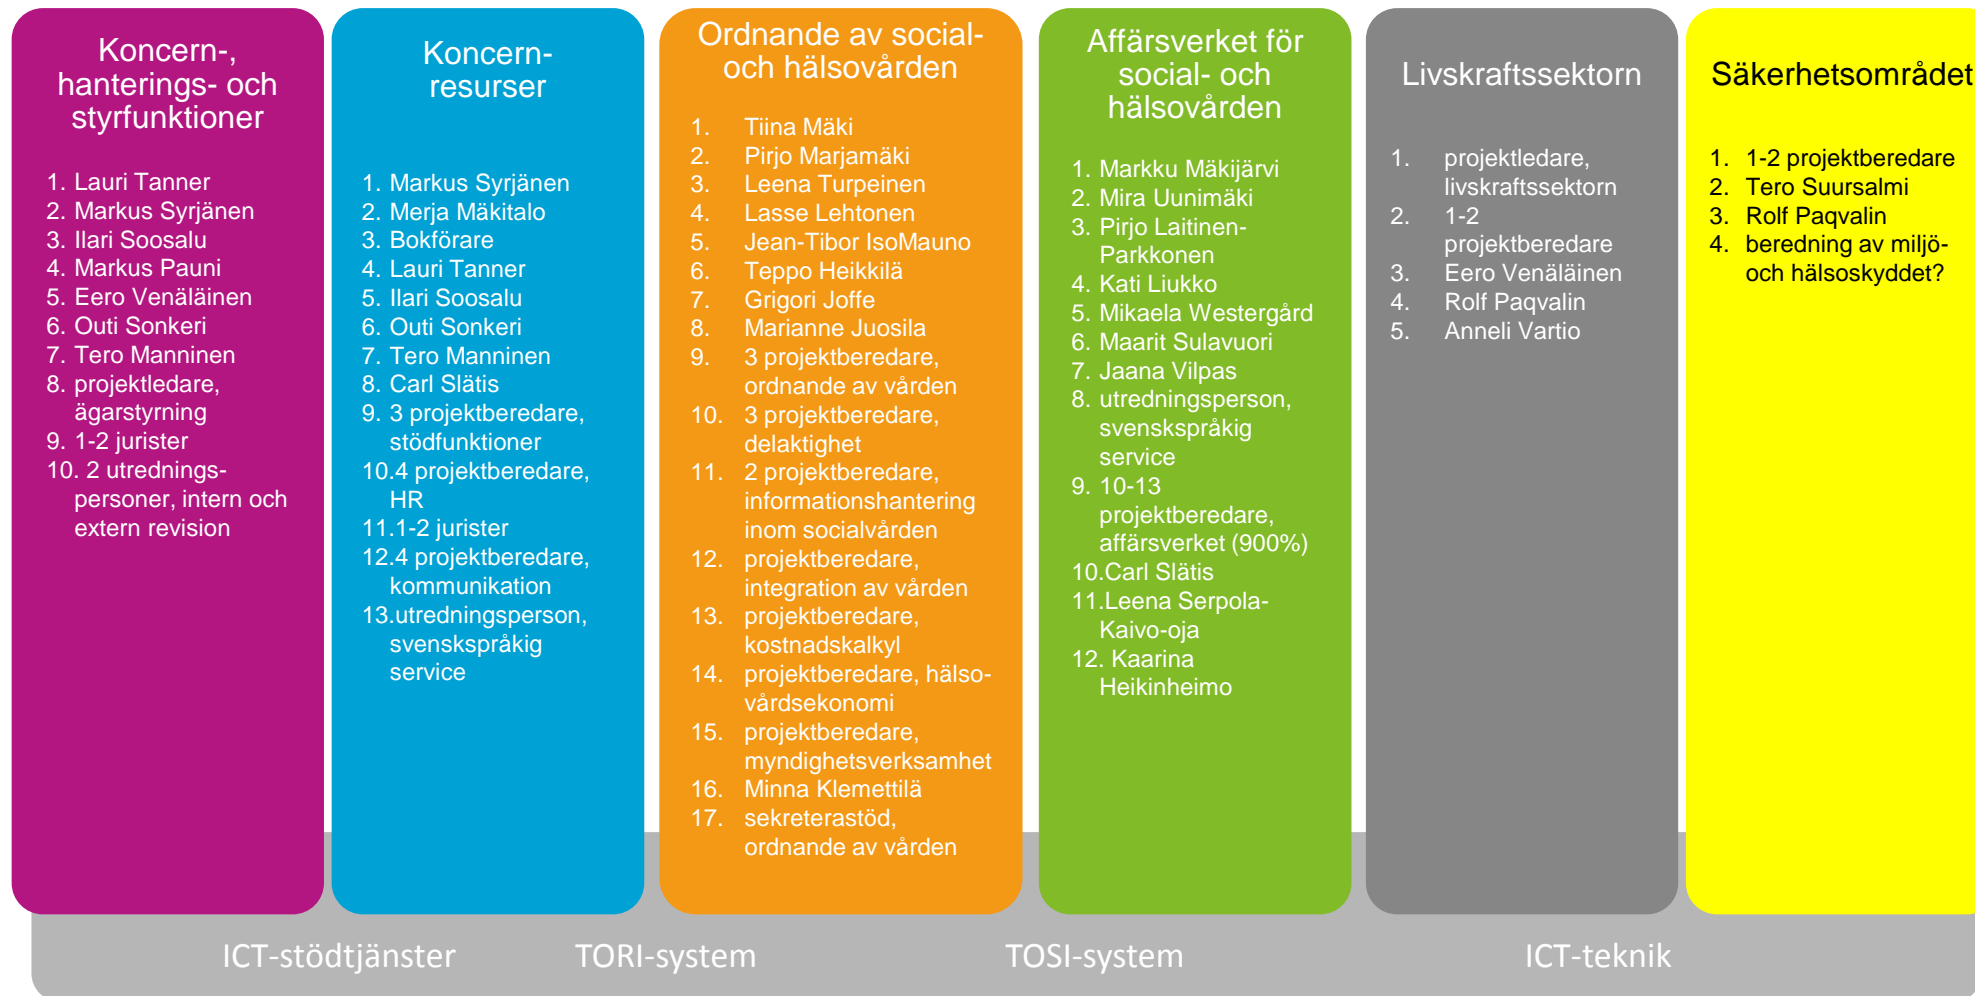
Koncern-, hanterings- och styrfunktioner

1. Lauri Tanner
2. Markus Syrjänen
3. Ilari Soosalu
4. Markus Pauni
5. Eero Venäläinen
6. Outi Sonkeri
7. Tero Manninen
8. projektledare, ägarstyrning
9. 1-2 jurister
10. 2 utrednings-personer, intern och extern revision

Koncern-resurser

1. Markus Syrjänen
2. Merja Mäkitalo
3. Bokförare
4. Lauri Tanner
5. Ilari Soosalu
6. Outi Sonkeri
7. Tero Manninen
8. Carl Slätis
9. 3 projektberedare, stödfunktioner
10.4 projektberedare, HR
11.1-2 jurister
12.4 projektberedare, kommunikation
13.utredningsperson, svenskspråkig service

Ordnande av social- och hälsovården

1. Tiina Mäki
2. Pirjo Marjamäki
3. Leena Turpeinen
4. Lasse Lehtonen
5. Jean-Tibor IsoMauno
6. Teppo Heikkilä
7. Grigori Joffe
8. Marianne Juosila
9. 3 projektberedare, ordnande av vården
10. 3 projektberedare, delaktighet
11. 2 projektberedare, informationshantering inom socialvården
12. projektberedare, integration av vården
13. projektberedare, kostnadskalkyl
14. projektberedare, hälso-vårdsekonomi
15. projektberedare, myndighetsverksamhet
16. Minna Klemettilä
17. sekreterastöd, ordnande av vården

Affärsverket för social- och hälsovården

1. Markku Mäkijärvi
2. Mira Uunimäki
3. Pirjo Laitinen-Parkkonen
4. Kati Liukko
5. Mikaela Westergård
6. Maarit Sulavuori
7. Jaana Vilpas
8. utredningsperson, svenskspråkig service
9. 10-13 projektberedare, affärsverket (900%)
10.Carl Slätis
11.Leena Serpola-Kaivo-oja
12. Kaarina Heikinheimo

Livskraftssektorn

1. projektledare, livskraftssektorn
2. 1-2 projektberedare
3. Eero Venäläinen
4. Rolf Paqvalin
5. Anneli Vartio

Säkerhetsområdet

1. 1-2 projektberedare
2. Tero Suursalmi
3. Rolf Paqvalin
4. beredning av miljö- och hälsoskyddet?

ICT-stödtjänster TORI-system TOSI-system ICT-teknik